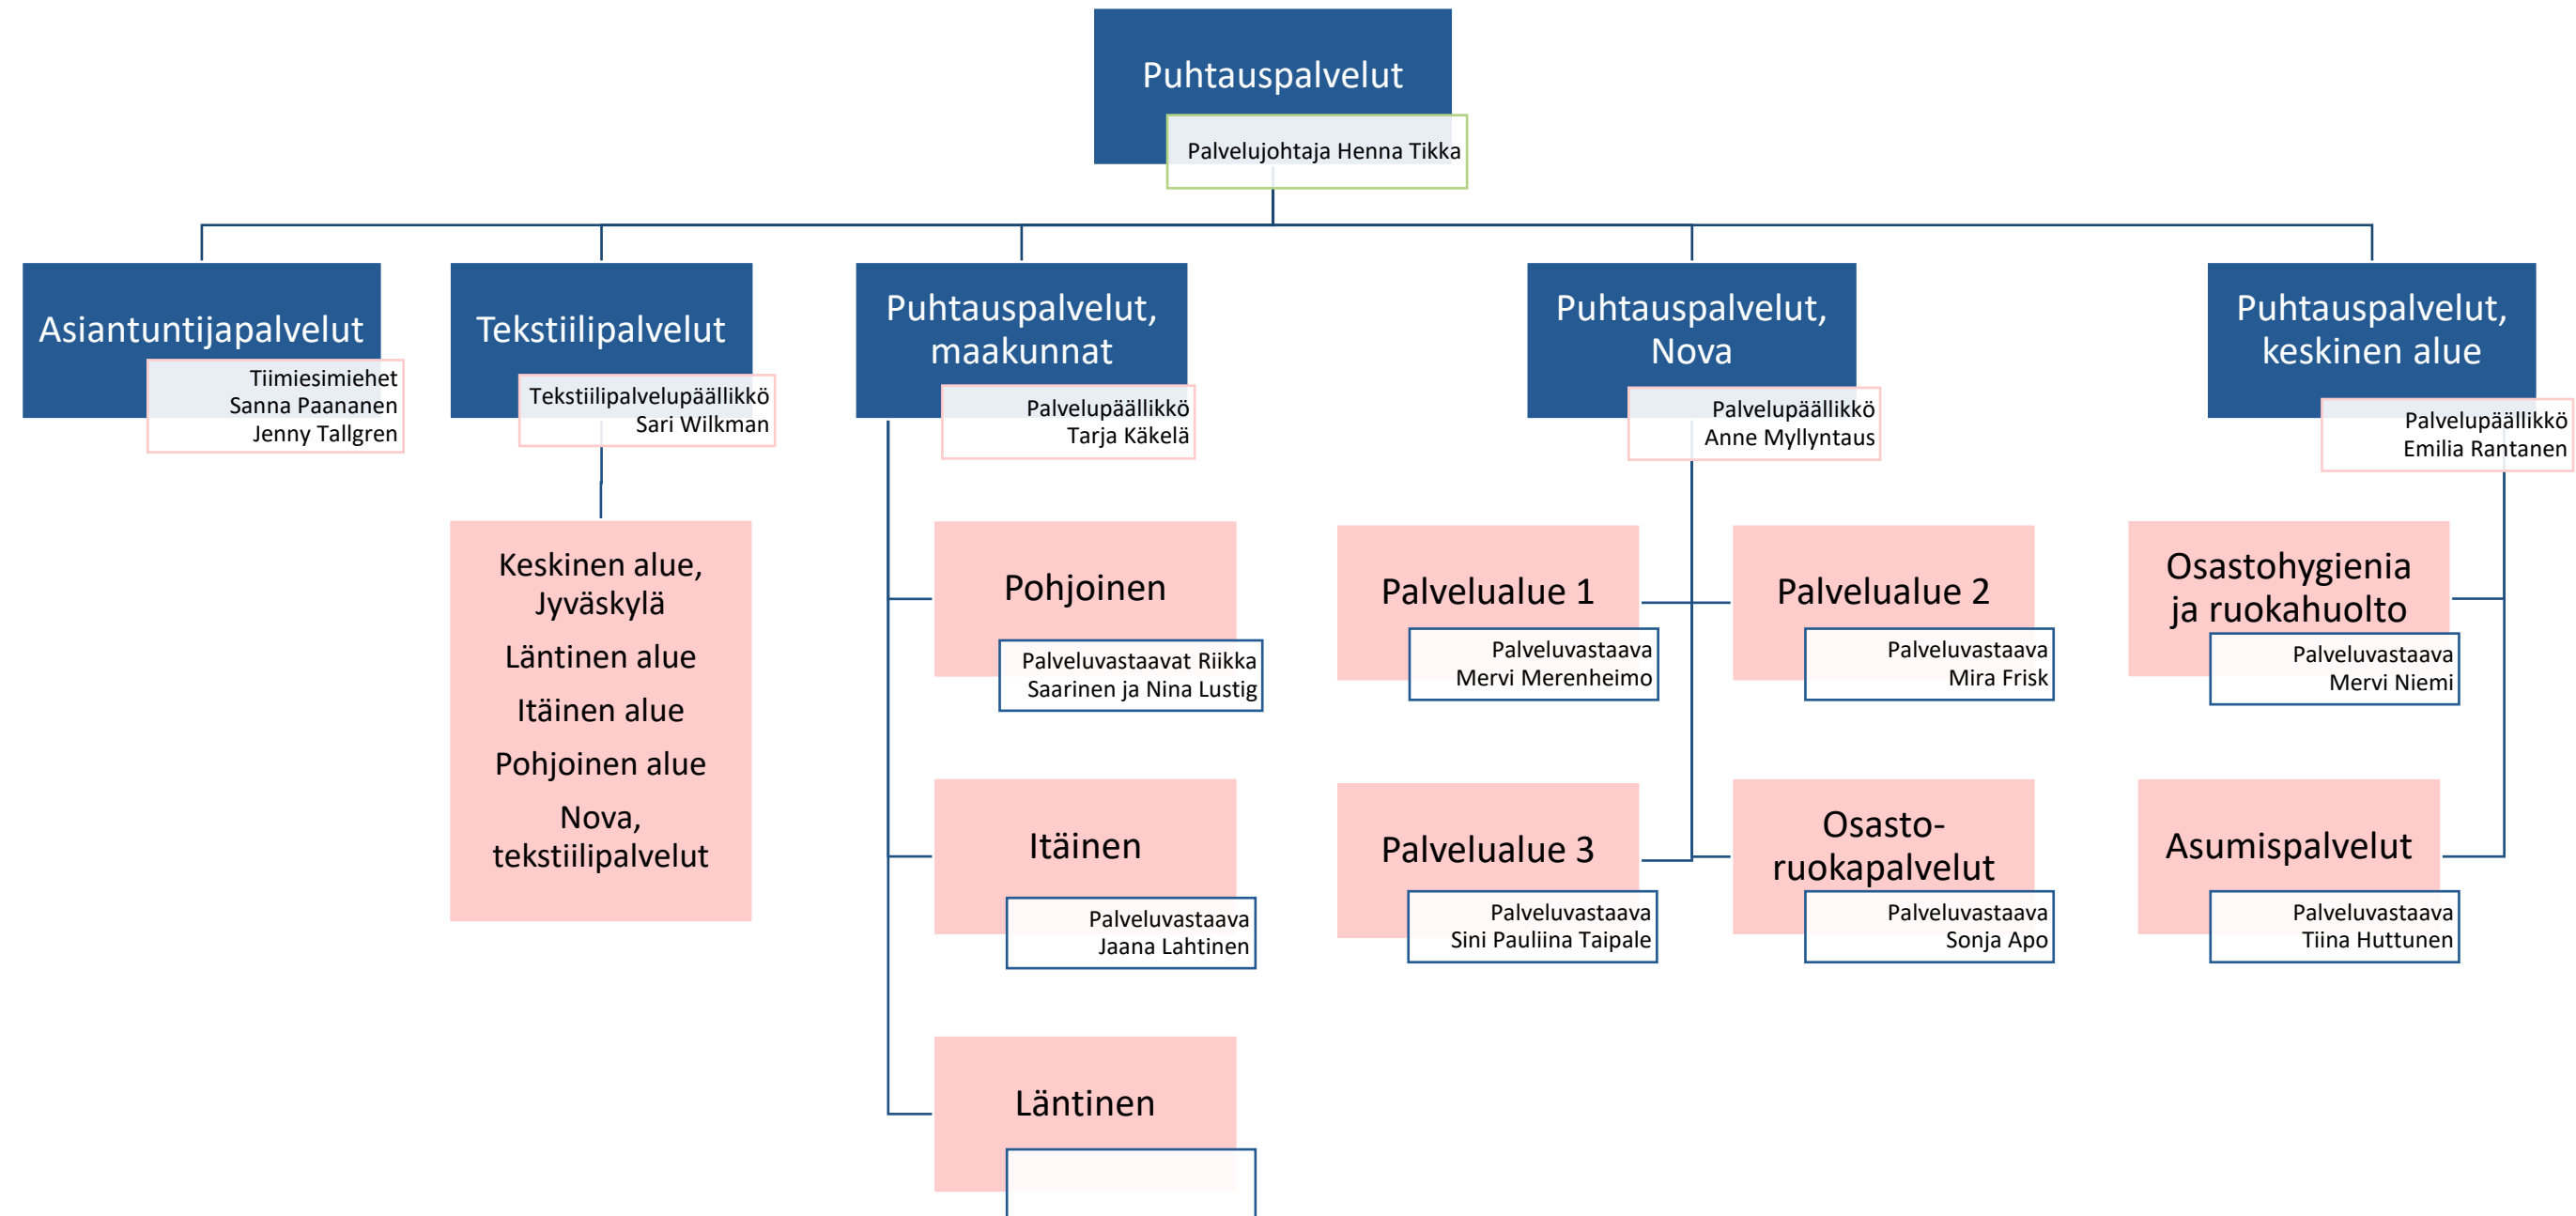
Puhtauspalvelut
Palvelujohtaja Henna Tikka

Asiantuntijapalvelut
Tiimiesimiehet
Sanna Paananen
Jenny Tallgren

Tekstiilipalvelut
Tekstiilipalvelupäällikkö
Sari Wilkman

Keskinen alue, Jyväskylä
Läntinen alue
Itäinen alue
Pohjoinen alue
Nova, tekstiilipalvelut

Puhtauspalvelut, maakunnat
Palvelupäällikkö
Tarja Käkelä

Pohjoinen
Palveluvastaavat Riikka Saarinen ja Nina Lustig

Itäinen
Palveluvastaava
Jaana Lahtinen

Läntinen

Puhtauspalvelut, Nova
Palvelupäällikkö
Anne Myllyntaus

Palvelualue 1
Palveluvastaava
Mervi Merenheimo

Palvelualue 2
Palveluvastaava
Mira Frisk

Palvelualue 3
Palveluvastaava
Sini Pauliina Taipale

Osasto-ruokapalvelut
Palveluvastaava
Sonja Apo

Puhtauspalvelut, keskinen alue
Palvelupäällikkö
Emilia Rantanen

Osastohygienia ja ruokahuolto
Palveluvastaava
Mervi Niemi

Asumispalvelut
Palveluvastaava
Tiina Huttunen